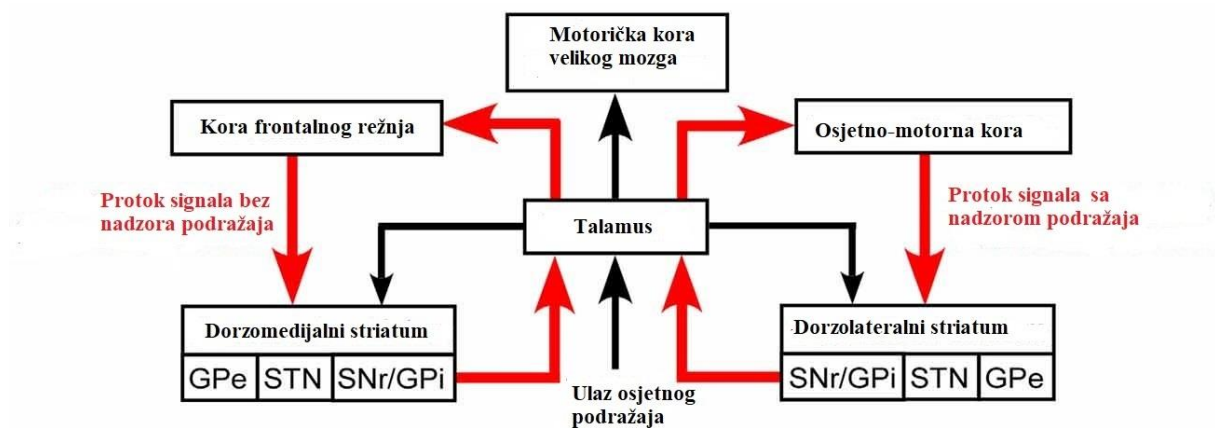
Motorička kora velikog mozga

Kora frontalnog režnja

Osjetno-motorna kora

Protok signala bez nadzora podražaja

Talamus

Protok signala sa nadzorom podražaja

Dorzomedijalni striatum

| GPe | STN | SNr/GPi |
|---|---|---|

Dorzolateralni striatum

| SNr/GPi | STN | GPe |
|---|---|---|

Ulaz osjetnog podražaja